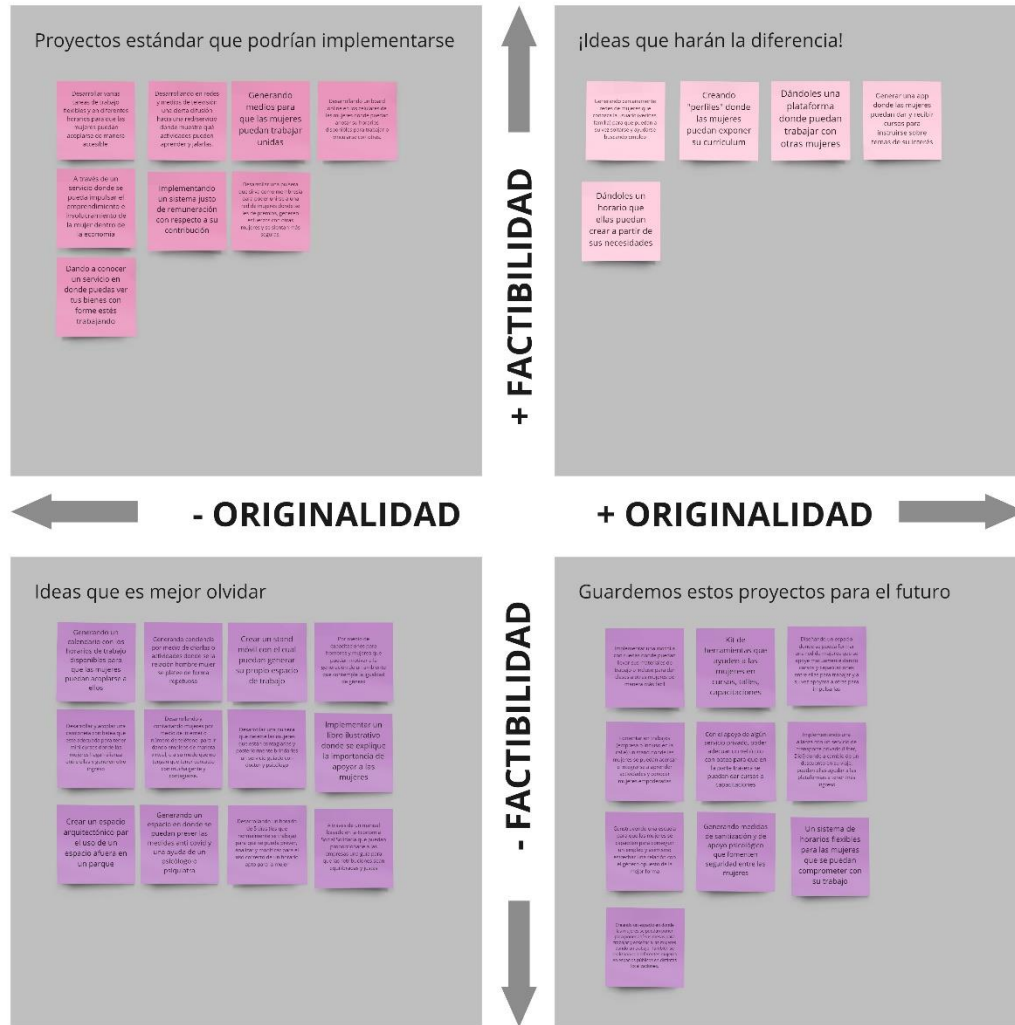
Proyectos estándar que podrían implementarse

Desarrollar sonas (zonas) de trabajo flexibles y con diferentes horarios para que las mujeres puedan acoplarse de manera accesible

Desarrollando en redes y medios de inversión una distribución hacia una red donde muestre qué actividades pueden aprender y ejercer

Generando medios para que las mujeres puedan trabajar unidas

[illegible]

A través de un servicio donde se pueda impulsar el emprendimiento e involucramiento de la mujer dentro de la economía

Implementando un sistema justo de remuneración con respecto a su contribución

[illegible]

Dando a conocer un servicio en donde puedas ver tus bienes con forme estés trabajando

¡Ideas que harán la diferencia!

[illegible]

Creando "perfiles" donde las mujeres puedan exponer su currículum

Dándoles una plataforma donde puedan trabajar con otras mujeres

Generar una app donde las mujeres puedan dar y recibir cursos para instruirse sobre temas de su interés

Dándoles un horario que ellas puedan crear a partir de sus necesidades

+ FACTIBILIDAD

- ORIGINALIDAD

+ ORIGINALIDAD

Ideas que es mejor olvidar

Generando un calendario con los horarios de trabajo disponibles para que las mujeres puedan acoplarse a ellos

Generando condiciones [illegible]

Crear un stand móvil en el cual puedan generar su propio espacio de trabajo

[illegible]

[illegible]

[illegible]

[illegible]

Implementar un libro ilustrativo donde se explique la importancia de apoyar a las mujeres

Crear un espacio arquitectónico par el uso de un espacio afuera en un parque

Generando un espacio en donde puedan prever las medidas anti covid y una ayuda de un psicólogo o psiquiatra

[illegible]

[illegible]

Guardemos estos proyectos para el futuro

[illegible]

Kit de herramientas que ayuden a las mujeres en cursos, tallers, capacitaciones

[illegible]

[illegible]

Con el apoyo de algún servicio privado, poder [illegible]

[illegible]

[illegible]

Generando medidas de sanitización y de apoyo psicológico que fomenten seguridad entre las mujeres

Un sistema de horarios flexibles para las mujeres que se puedan comprometer con su trabajo

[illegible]

- FACTIBILIDAD